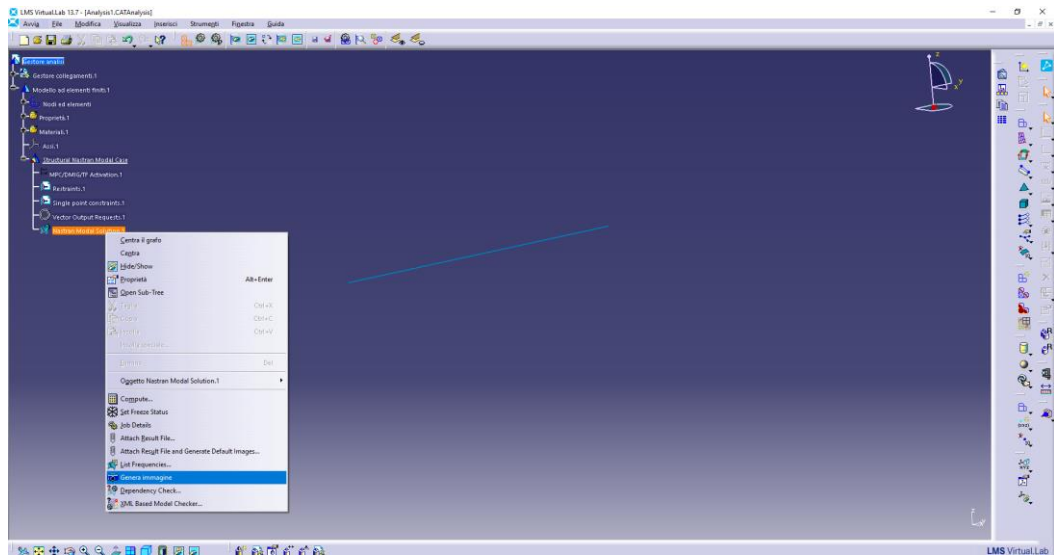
LMS Virtual.Lab 13.7 - [Analysis1.CATAnalysis]

Avvia File Modifica Visualizza Inserisci Strumenti Finestra Guida

Gestore analisi
Gestore collegamenti.1
Modello ad elementi finiti.1
Nodi ed elementi
Proprietà.1
Materiali.1
Assi.1
Structural Nastran Modal Case
MPC/DMIG/TF Activation.1
Restraints.1
Single point constraints.1
Vector Output Requests.1
Nastran Modal Solution.1

Centra il grafo
Centra
Hide/Show
Proprietà Alt+Enter
Open Sub-Tree
Taglia Ctrl+X
Copia Ctrl+C
Incolla Ctrl+V
Incolla speciale...
Elimina Canc
Oggetto Nastran Modal Solution.1
Compute...
Set Freeze Status
Job Details
Attach Result File...
Attach Result File and Generate Default Images...
List Frequencies...
Genera immagine
Dependency Check...
XML Based Model Checker...

LMS Virtual.Lab